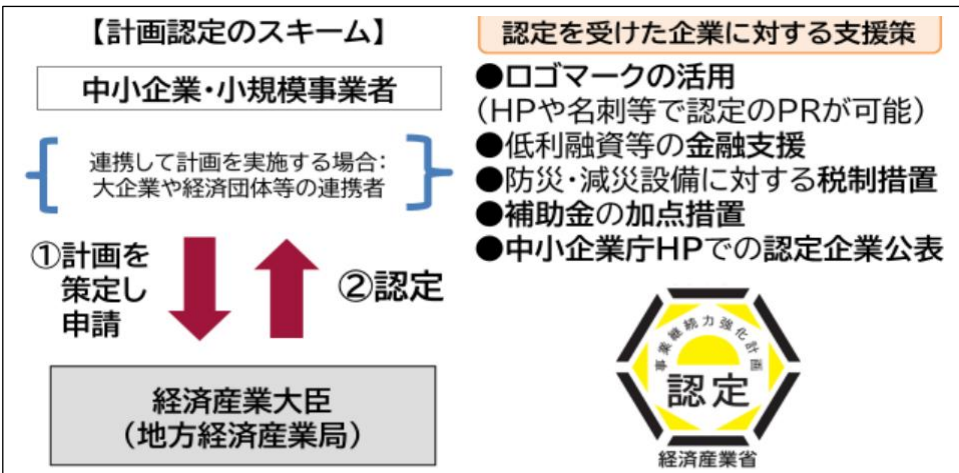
【計画認定のスキーム】

中小企業・小規模事業者

連携して計画を実施する場合:
大企業や経済団体等の連携者

①計画を策定し申請

②認定

経済産業大臣
(地方経済産業局)

認定を受けた企業に対する支援策

●ロゴマークの活用
(HPや名刺等で認定のPRが可能)
●低利融資等の金融支援
●防災・減災設備に対する税制措置
●補助金の加点措置
●中小企業庁HPでの認定企業公表

事業継続力強化計画
認定
経済産業省